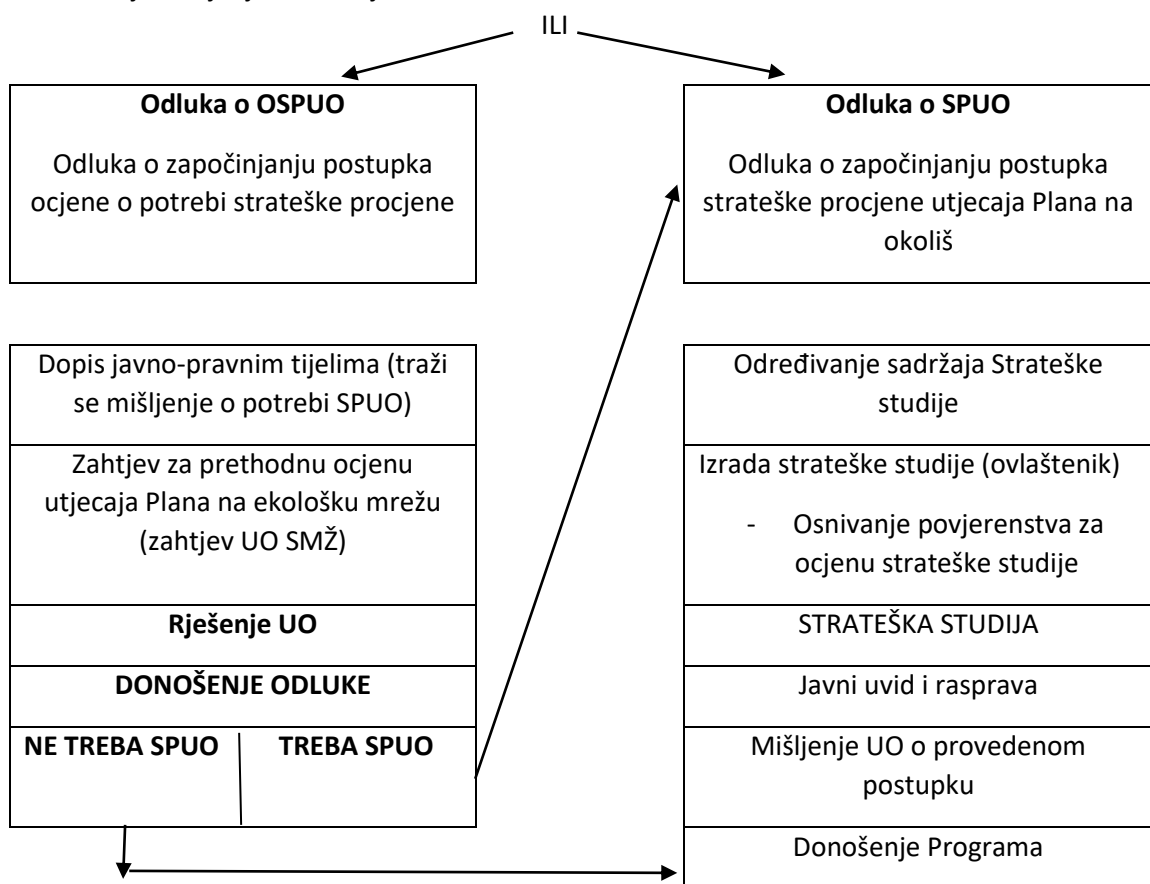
ILI

**Odluka o OSPUO**

Odluka o započinjanju postupka ocjene o potrebi strateške procjene

**Odluka o SPUO**

Odluka o započinjanju postupka strateške procjene utjecaja Plana na okoliš

Dopis javno-pravnim tijelima (traži se mišljenje o potrebi SPUO)

Zahtjev za prethodnu ocjenu utjecaja Plana na ekološku mrežu (zahtjev UO SMŽ)

**Rješenje UO**

**DONOŠENJE ODLUKE**

**NE TREBA SPUO** | **TREBA SPUO**

Određivanje sadržaja Strateške studije

Izrada strateške studije (ovlaštenik)

- Osnivanje povjerenstva za ocjenu strateške studije

STRATEŠKA STUDIJA

Javni uvid i rasprava

Mišljenje UO o provedenom postupku

Donošenje Programa